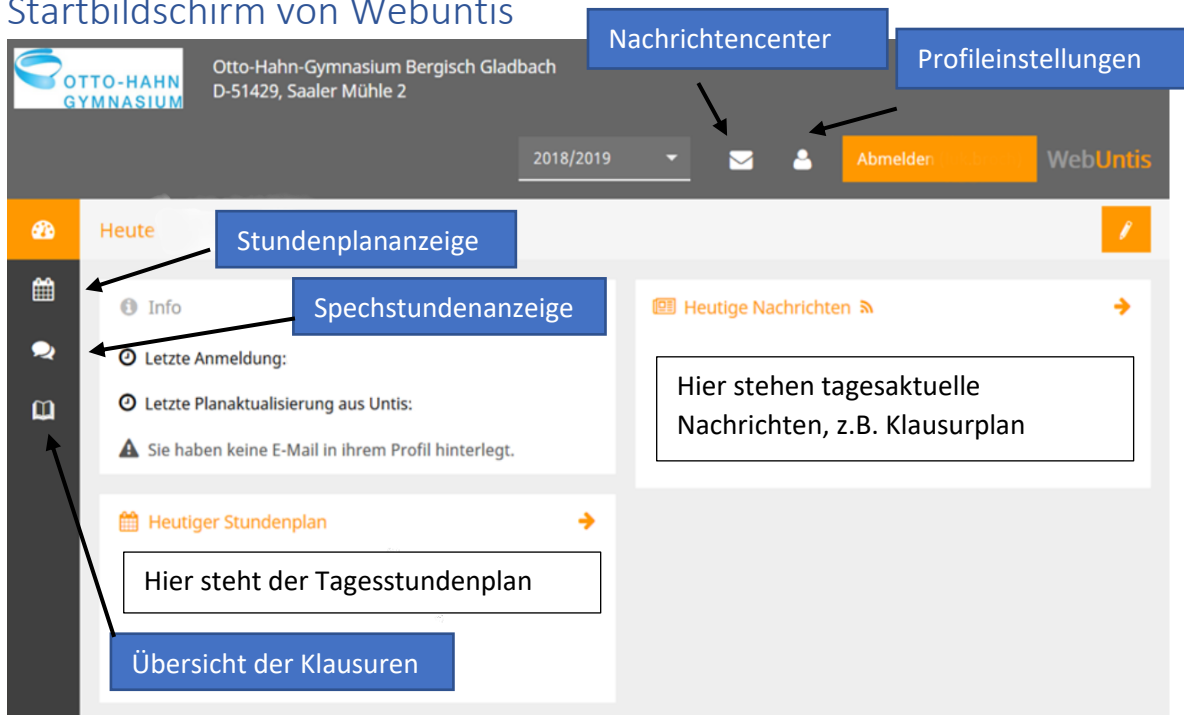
Startbildschirm von Webuntis

OTTO-HAHN GYMNASIUM

Otto-Hahn-Gymnasium Bergisch Gladbach
D-51429, Saaler Mühle 2

Nachrichtencenter

Profileinstellungen

2018/2019

Abmelden

WebUntis

Heute

Stundenplananzeige

Spechstundenanzeige

Info

Letzte Anmeldung:

Letzte Planaktualisierung aus Untis:

Sie haben keine E-Mail in ihrem Profil hinterlegt.

Heutige Nachrichten

Hier stehen tagesaktuelle Nachrichten, z.B. Klausurplan

Heutiger Stundenplan

Hier steht der Tagesstundenplan

Übersicht der Klausuren